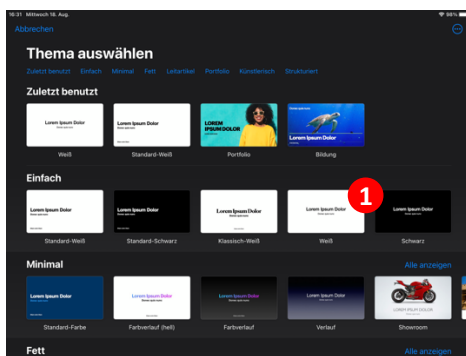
16:31 Mittwoch 16. Aug.

98%

Abbrechen

Thema auswählen

Zuletzt benutzt Einfach Minimal Fett Leitartikel Portfolio Künstlerisch Strukturiert

Zuletzt benutzt

Lorem Ipsum Dolor

Weiß

Lorem Ipsum Dolor

Standard-Weiß

LOREM IPSUM DOLOR

Portfolio

Bildung

Einfach

1

Lorem Ipsum Dolor

Standard-Weiß

Lorem Ipsum Dolor

Standard-Schwarz

Lorem Ipsum Dolor

Klassisch-Weiß

Lorem Ipsum Dolor

Weiß

Lorem Ipsum Dolor

Schwarz

Minimal

Alle anzeigen

Lorem Ipsum Dolor

Standard-Farbe

Lorem Ipsum Dolor

Farbverlauf (hell)

Lorem Ipsum Dolor

Farbverlauf

Lorem Ipsum Dolor

Verlauf

Showroom

Fett

Alle anzeigen